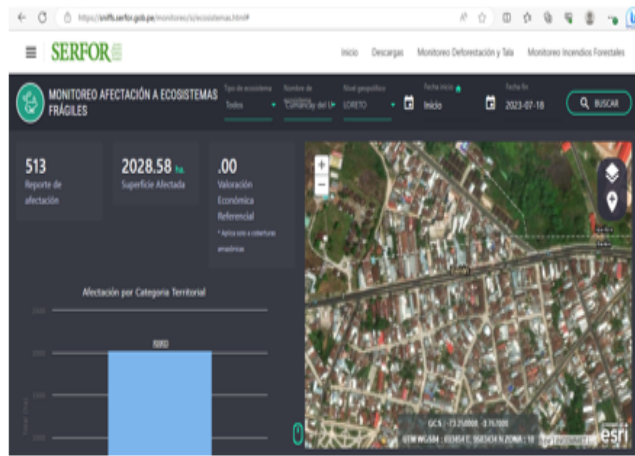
https://sniffs.serfor.gob.pe/monitoreo/sis/ecosistemas.html#

SERFOR

Inicio Descargas Monitoreo Deforestación y Tala Monitoreo Incendios Forestales

MONITOREO AFECTACIÓN A ECOSISTEMAS FRÁGILES

Tipo de ecosistema
Todos

Nombre de
Comunidad del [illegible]

Nivel geopolítico
LORETO

Fecha inicio
Inicio

Fecha fin
2023-07-18

BUSCAR

513
Reporte de afectación

2028.58 ha
Superficie Afectada

.00
Valoración Económica Referencial
* Aplica solo a coberturas amazónicas

Afectación por Categoria Territorial

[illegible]

GCS | -73.25 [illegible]
UTM WGS84 | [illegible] ZONA : 18

esri